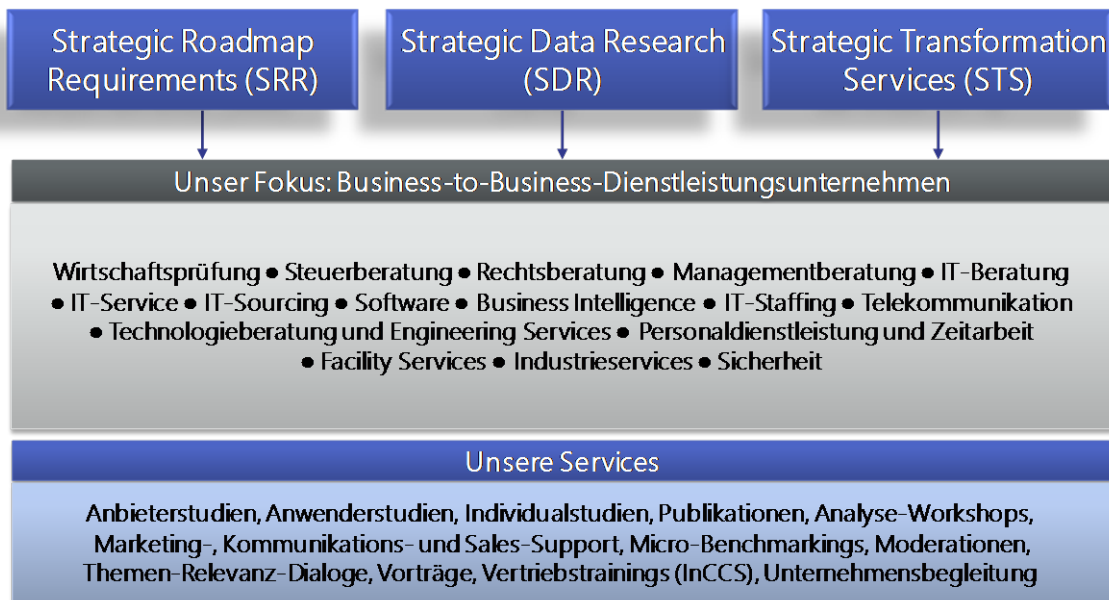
Strategic Roadmap Requirements (SRR)

Strategic Data Research (SDR)

Strategic Transformation Services (STS)

Unser Fokus: Business-to-Business-Dienstleistungsunternehmen

Wirtschaftsprüfung ● Steuerberatung ● Rechtsberatung ● Managementberatung ● IT-Beratung ● IT-Service ● IT-Sourcing ● Software ● Business Intelligence ● IT-Staffing ● Telekommunikation ● Technologieberatung und Engineering Services ● Personaldienstleistung und Zeitarbeit ● Facility Services ● Industrieservices ● Sicherheit

Unsere Services

Anbieterstudien, Anwenderstudien, Individualstudien, Publikationen, Analyse-Workshops, Marketing-, Kommunikations- und Sales-Support, Micro-Benchmarkings, Moderationen, Themen-Relevanz-Dialoge, Vorträge, Vertriebstrainings (InCCS), Unternehmensbegleitung